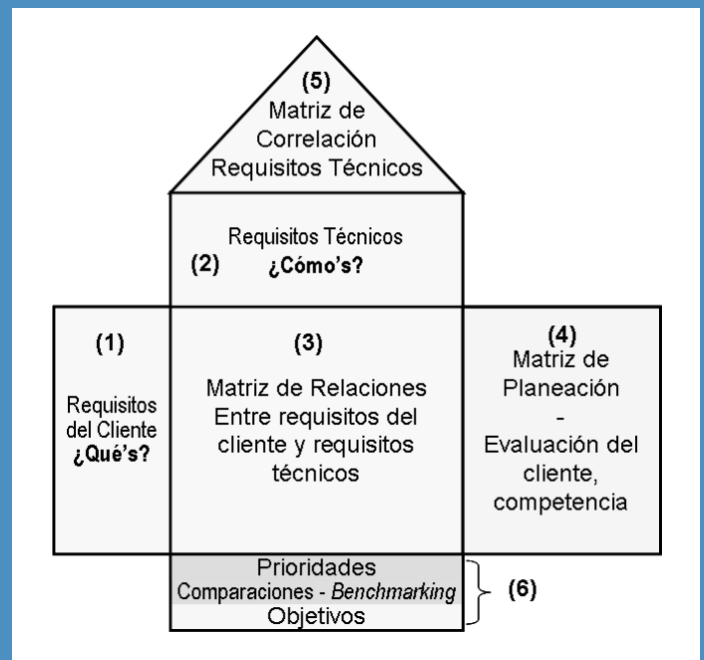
(5)
Matriz de Correlación Requisitos Técnicos

Requisitos Técnicos
(2) **¿Cómo's?**

(1)
Requisitos del Cliente
**¿Qué's?**

(3)
Matriz de Relaciones Entre requisitos del cliente y requisitos técnicos

(4)
Matriz de Planeación
-
Evaluación del cliente, competencia

Prioridades
Comparaciones - *Benchmarking*
Objetivos
(6)